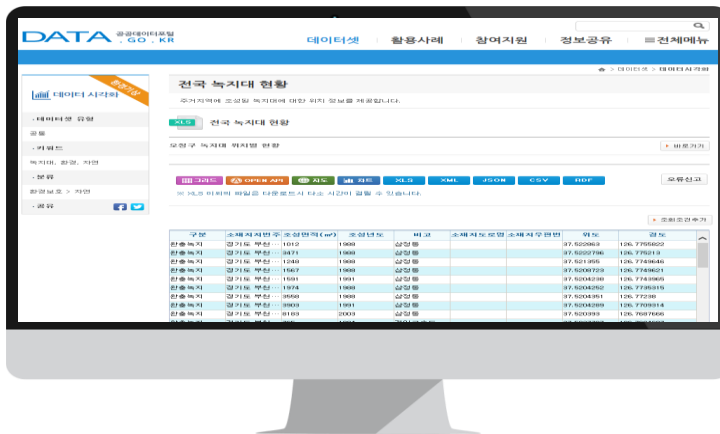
DATA 공공데이터포털 .GO.KR

데이터셋 | 활용사례 | 참여지원 | 정보공유 | 전체메뉴

데이터 시각화

데이터셋 유형
공통
키워드
녹지대, 환경, 자연
분류
환경보호 > 자연
공유

데이터셋 > 데이터시각화

전국 녹지대 현황

주거지역에 조성된 녹지대에 대한 위치 정보를 제공합니다.

XLS 전국 녹지대 현황

오정구 녹지대 위치별 현황

바로가기

그리드 OPEN API 지도 차트 XLS XML JSON CSV RDF

오류신고

※ XLS 이하의 파일을 다운로드시 다소 시간이 걸릴 수 있습니다.

조회조건추가

| 구분 | 소재지지번주소 | 조성면적(㎡) | 조성년도 | 비고 | 소재지도로명 | 소재지우편번 | 위도 | 경도 |
|---|---|---|---|---|---|---|---|---|
| 완충녹지 | 경기도 부천... | 1012 | 1988 | 삼정동 | | | 37.522963 | 126.7755922 |
| 완충녹지 | 경기도 부천... | 3471 | 1988 | 삼정동 | | | 37.5222786 | 126.775213 |
| 완충녹지 | 경기도 부천... | 1248 | 1988 | 삼정동 | | | 37.521355 | 126.7749646 |
| 완충녹지 | 경기도 부천... | 1567 | 1988 | 삼정동 | | | 37.5208723 | 126.7749621 |
| 완충녹지 | 경기도 부천... | 1591 | 1991 | 삼정동 | | | 37.5204238 | 126.7743905 |
| 완충녹지 | 경기도 부천... | 1974 | 1988 | 삼정동 | | | 37.5204252 | 126.7735315 |
| 완충녹지 | 경기도 부천... | 3558 | 1988 | 삼정동 | | | 37.5204351 | 126.77236 |
| 완충녹지 | 경기도 부천... | 3903 | 1991 | 삼정동 | | | 37.5204289 | 126.7709314 |
| 완충녹지 | 경기도 부천... | 8183 | 2003 | 삼정동 | | | 37.520393 | 126.7687666 |